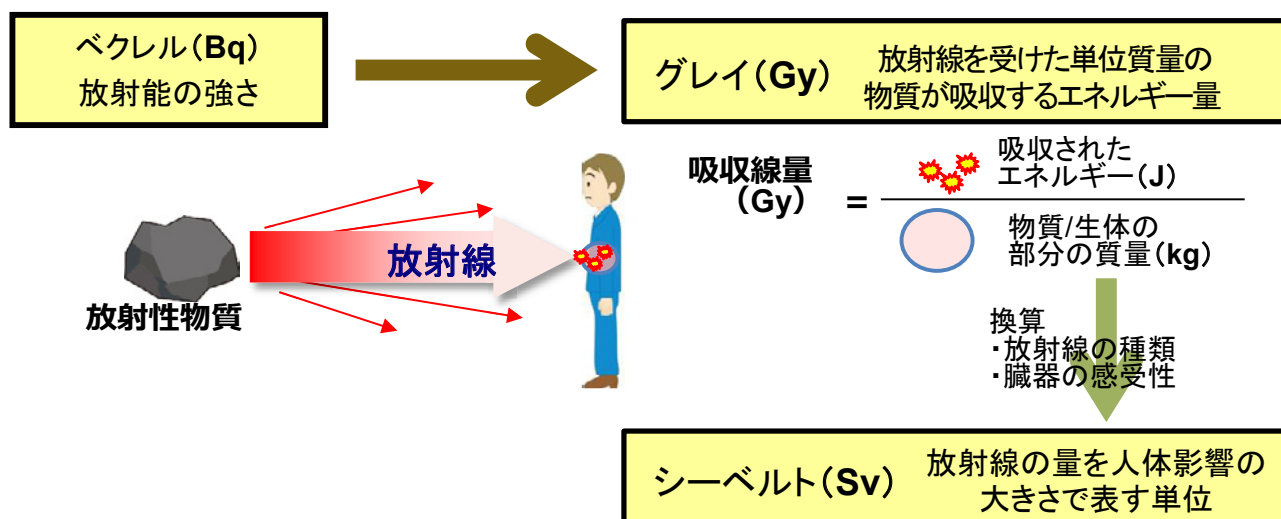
ベクレル（Bq）
放射能の強さ

グレイ（Gy）
放射線を受けた単位質量の物質が吸収するエネルギー量

放射性物質

放射線

吸収線量（Gy） = 吸収されたエネルギー（J） / 物質/生体の部分の質量（kg）

換算
・放射線の種類
・臓器の感受性

シーベルト（Sv）
放射線の量を人体影響の大きさで表す単位